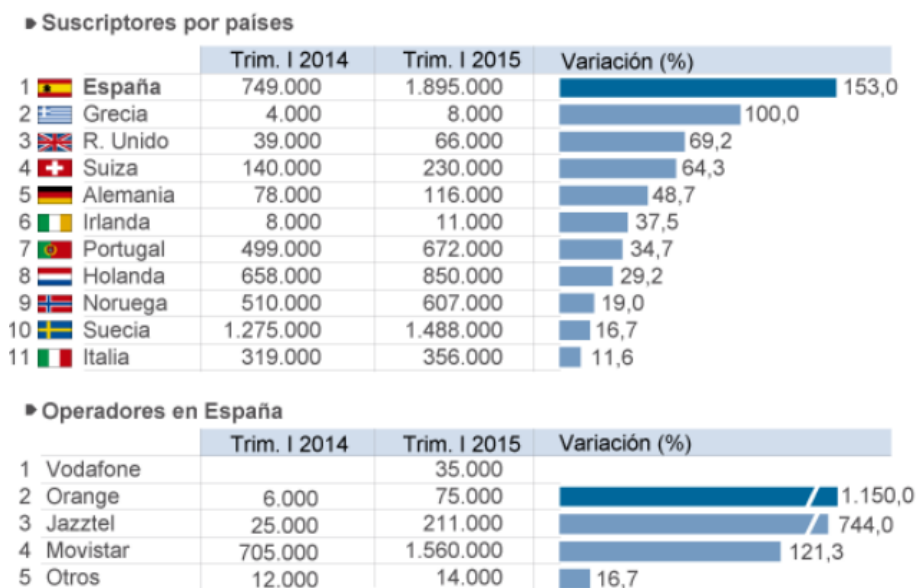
Suscriptores por países

| | Trim. I 2014 | Trim. I 2015 | Variación (%) |
|---|---|---|---|
| 1 España | 749.000 | 1.895.000 | 153,0 |
| 2 Grecia | 4.000 | 8.000 | 100,0 |
| 3 R. Unido | 39.000 | 66.000 | 69,2 |
| 4 Suiza | 140.000 | 230.000 | 64,3 |
| 5 Alemania | 78.000 | 116.000 | 48,7 |
| 6 Irlanda | 8.000 | 11.000 | 37,5 |
| 7 Portugal | 499.000 | 672.000 | 34,7 |
| 8 Holanda | 658.000 | 850.000 | 29,2 |
| 9 Noruega | 510.000 | 607.000 | 19,0 |
| 10 Suecia | 1.275.000 | 1.488.000 | 16,7 |
| 11 Italia | 319.000 | 356.000 | 11,6 |

Operadores en España

| | Trim. I 2014 | Trim. I 2015 | Variación (%) |
|---|---|---|---|
| 1 Vodafone | | 35.000 | |
| 2 Orange | 6.000 | 75.000 | 1.150,0 |
| 3 Jazztel | 25.000 | 211.000 | 744,0 |
| 4 Movistar | 705.000 | 1.560.000 | 121,3 |
| 5 Otros | 12.000 | 14.000 | 16,7 |